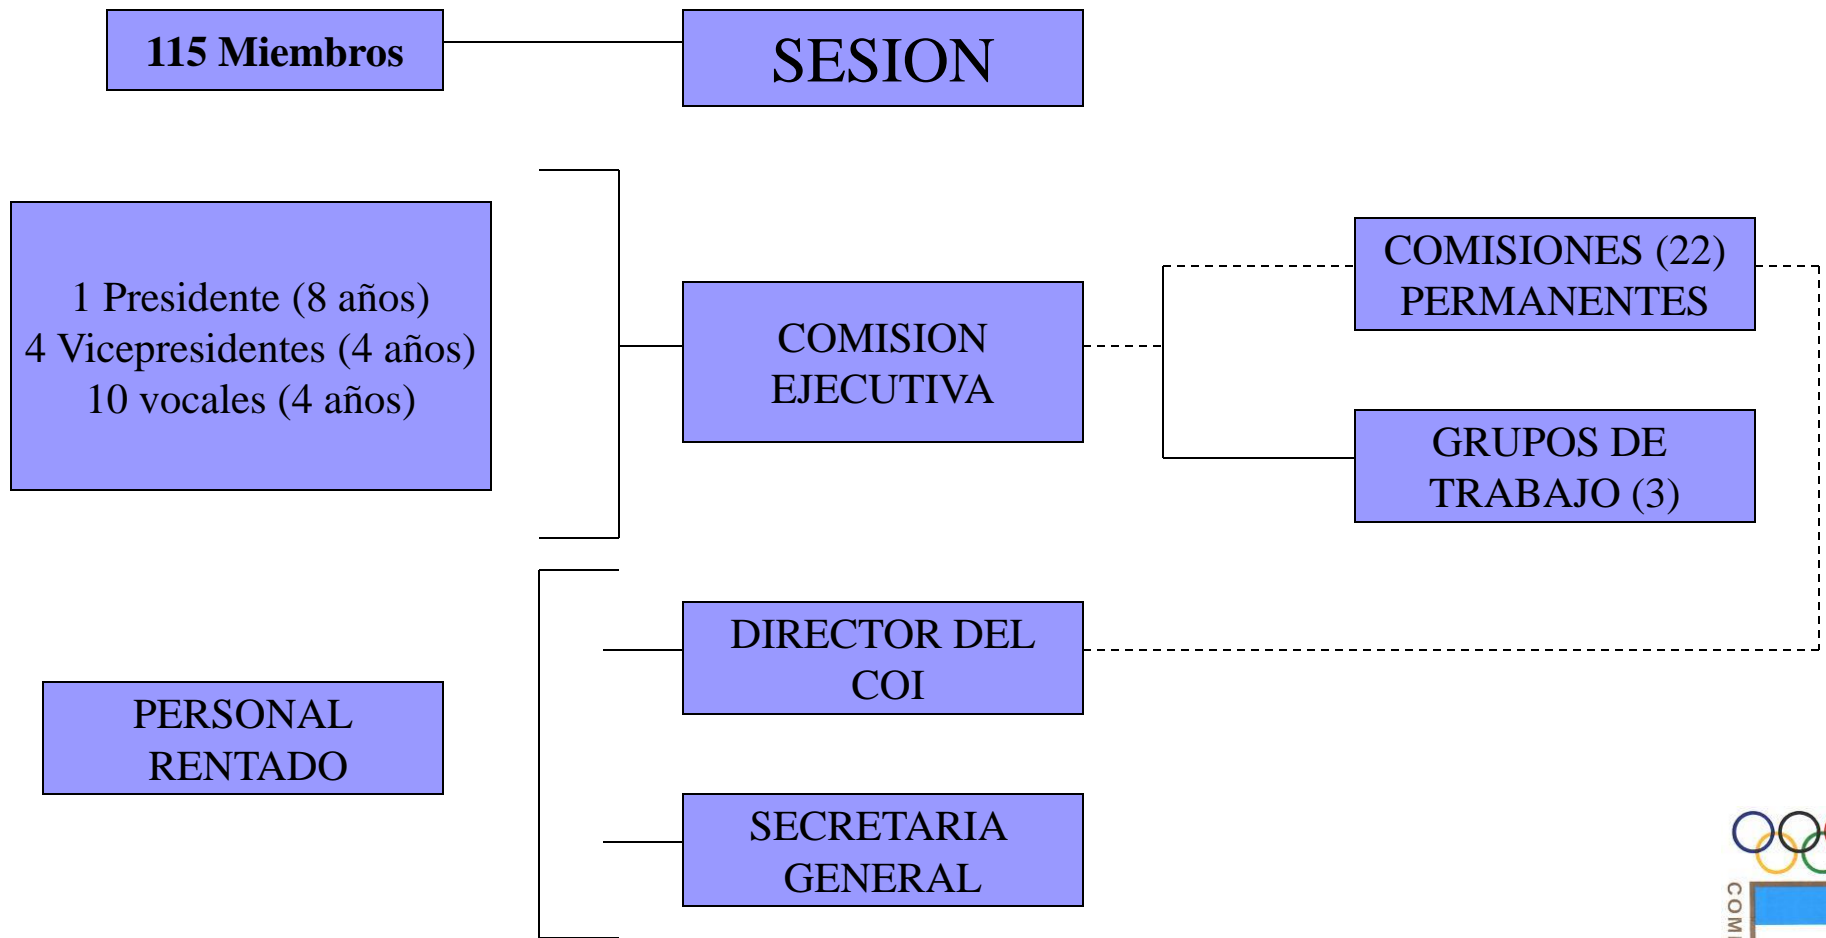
115 Miembros

SESION

1 Presidente (8 años)
4 Vicepresidentes (4 años)
10 vocales (4 años)

COMISION EJECUTIVA

COMISIONES (22) PERMANENTES

GRUPOS DE TRABAJO (3)

DIRECTOR DEL COI

PERSONAL RENTADO

SECRETARIA GENERAL

COM